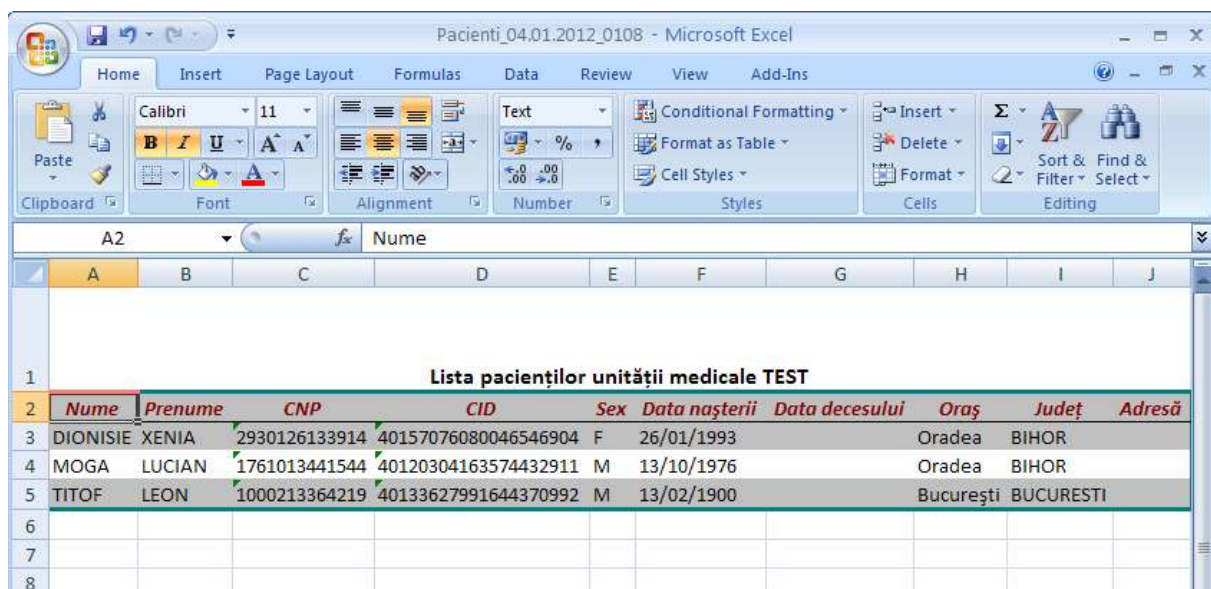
Pacienti_04.01.2012_0108 - Microsoft Excel

Home Insert Page Layout Formulas Data Review View Add-Ins

Paste
Clipboard
Calibri 11
B I U A A
Font
Alignment
Text
% ,
.00 .0
Number
Conditional Formatting
Format as Table
Cell Styles
Styles
Insert
Delete
Format
Cells
Σ
Sort & Filter
Find & Select
Editing

A2 Nume

| | A | B | C | D | E | F | G | H | I | J |
|---|---|---|---|---|---|---|---|---|---|---|
| 1 | | | | Lista pacienților unității medicale TEST | | | | | | |
| 2 | Nume | Prenume | CNP | CID | Sex | Data nașterii | Data decesului | Oraș | Județ | Adresă |
| 3 | DIONISIE | XENIA | 2930126133914 | 40157076080046546904 | F | 26/01/1993 | | Oradea | BIHOR | |
| 4 | MOGA | LUCIAN | 1761013441544 | 40120304163574432911 | M | 13/10/1976 | | Oradea | BIHOR | |
| 5 | TITOF | LEON | 1000213364219 | 40133627991644370992 | M | 13/02/1900 | | București | BUCURESTI | |
| 6 | | | | | | | | | | |
| 7 | | | | | | | | | | |
| 8 | | | | | | | | | | |